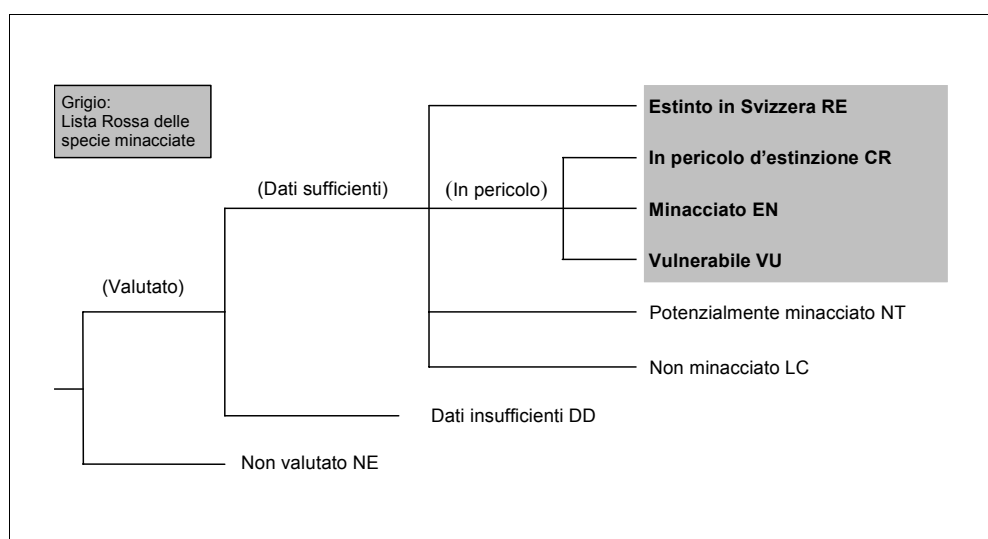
Grigio:
Lista Rossa delle specie minacciate

(Valutato)

(Dati sufficienti)

(In pericolo)

Estinto in Svizzera RE

In pericolo d'estinzione CR

Minacciato EN

Vulnerabile VU

Potenzialmente minacciato NT

Non minacciato LC

Dati insufficienti DD

Non valutato NE